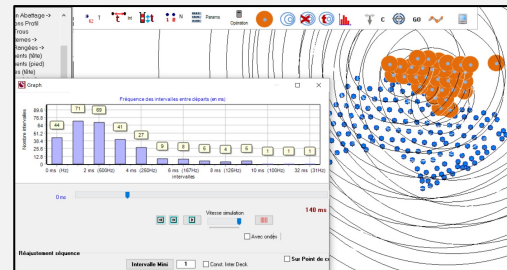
n Abattage ->
ss Profil
Trous
emos ->
rangées ->
ents (tête)
ents (pied)
ss (tête)

Params
Opération
GO

Graph

Fréquence des intervalles entre départs (en ms)

Nombre intervalles
89.6
76.8
64
51.2
38.4
25.6
12.8
0

44
71
69
41
27
9
9
5
4
5
1
1
1

0 ms (Hz)
2 ms (500Hz)
4 ms (250Hz)
6 ms (167Hz)
8 ms (125Hz)
10 ms (100Hz)
32 ms (31Hz)
intervalles

0 ms
148 ms
Vitesse simulation
Avec ondes

Réajustement séquence
Intervalle Mini
1
Const. Inter Deck
Sur Point de c